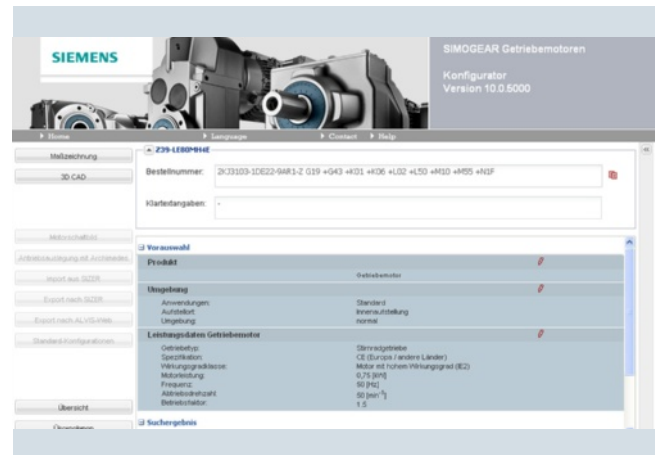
SIEMENS

SIMOGEAR Getriebemotoren

Konfigurator
Version 10.0.5000

Home
Language
Contact
Help

Maßzeichnung
3D CAD
Motorschaltbild
Anbaubauzeichnung mit Anschlussdaten
Import aus SIZER
Export nach SIZER
Export nach ALVIS-Web
Standard-Konfigurationen
Übersicht
Übersichten

Z39-LE80MH4E

Bestellnummer: 2KJ3103-1DE22-9AR1-Z G19 +G43 +K01 +K06 +L02 +L50 +M10 +M55 +N1F

Klartextangaben: -

Vorauswahl

Produkt
Getriebemotor

Umgebung
Anwendungen: Standard
Aufstellort: Innenaufstellung
Umgebung: normal

Leistungsdaten Getriebemotor
Getriebetyp: Stirnradgetriebe
Spezifikation: CE (Europa / andere Länder)
Wirkungsgradklasse: Motor mit hohem Wirkungsgrad (IE2)
Motorleistung: 0,75 [kW]
Frequenz: 50 [Hz]
Abtriebsdrehzahl: 50 [min$^{-1}$]
Betriebsfaktor: 1.5

Suchergebnis